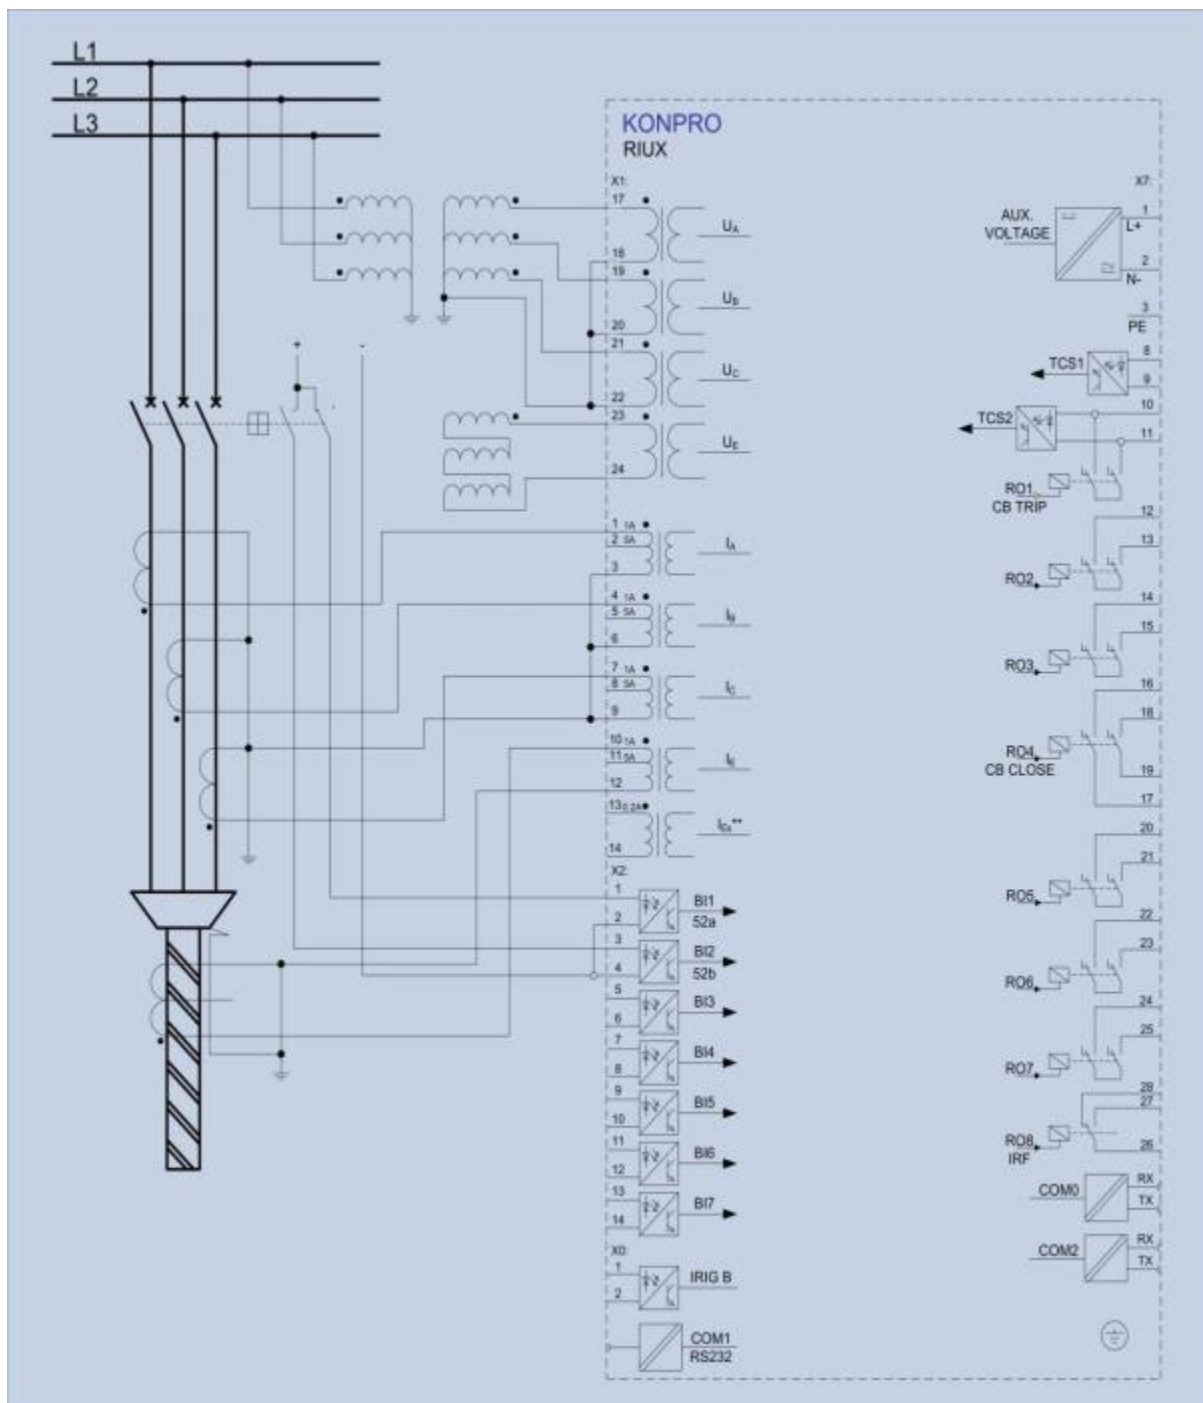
L1
L2
L3

KONPRO
RIUX

X1:
17
18
19
20
21
22
23
24
$U_A$
$U_B$
$U_C$
$U_E$

1 1A
2 5A
3
$I_A$
4 1A
5 5A
6
$I_B$
7 1A
8 5A
9
$I_C$
10 1A
11 5A
12
$I_E$
13 0.2A
14
$I_{Es}$**

X2:
1
2
BI1
52a
3
4
BI2
52b
5
6
BI3
7
8
BI4
9
10
BI5
11
12
BI6
13
14
BI7

X0:
1
2
IRIG B

COM1
RS232

X7:
AUX.
VOLTAGE
1
L+
2
N-
3
PE
TCS1
8
9
TCS2
10
11
RO1
CB TRIP
12
13
RO2
14
15
RO3
16
18
RO4
CB CLOSE
19
17
20
21
RO5
22
23
RO6
24
25
RO7
28
27
RO8
IRF
26
COM0
RX
TX
COM2
RX
TX
+
-